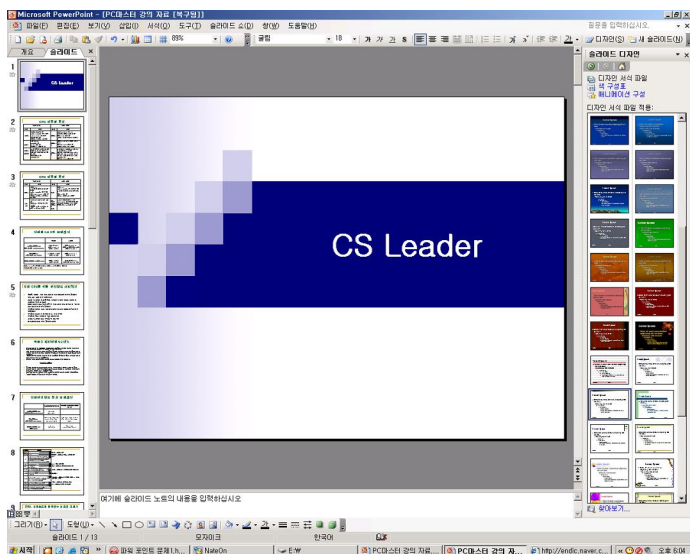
Microsoft PowerPoint - [PC마스터 강의 자료 [복구됨]]

파일(F) 편집(E) 보기(V) 삽입(I) 서식(O) 도구(T) 슬라이드 쇼(D) 창(W) 도움말(H)

질문을 입력하십시오.

89%

굴림

18

가 가 가 S

디자인(S) 새 슬라이드(N)

개요 슬라이드

1

CS Leader

2

3

4

5

6

7

8

CS Leader

슬라이드 디자인

디자인 서식 파일

색 구성표

애니메이션 구성

디자인 서식 파일 적용:

찾아보기...

여기에 슬라이드 노트의 내용을 입력하십시오

그리기(R) 도형(U)

슬라이드 1 / 13

모자이크

한국어

시작

파워 포인트 문제1.h...

NateOn

E:W

PC마스터 강의 자료...

PC마스터 강의 자...

http://endic.naver.c...

오후 6:04